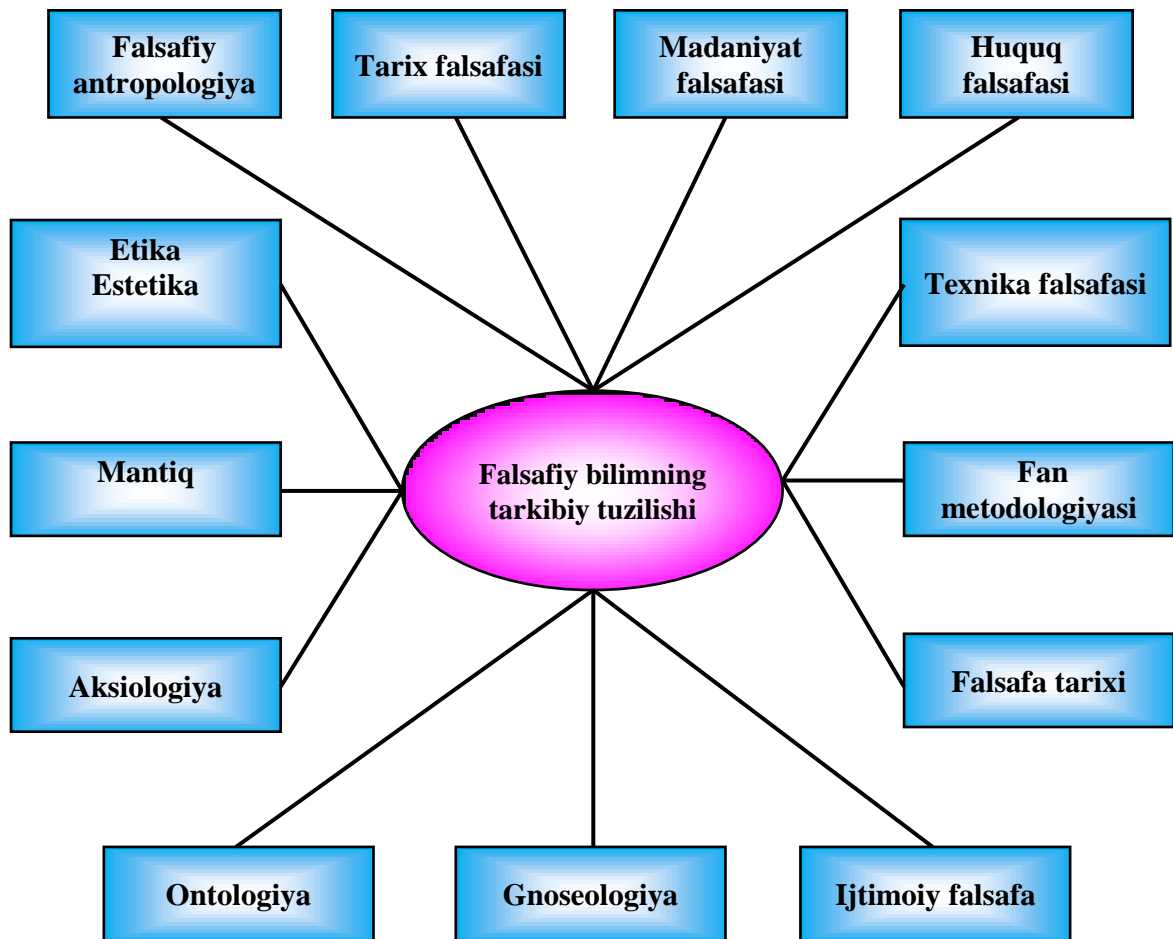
Falsafiy antropologiya

Tarix falsafasi

Madaniyat falsafasi

Huquq falsafasi

Etika Estetika

Texnika falsafasi

Falsafiy bilimning tarkibiy tuzilishi

Mantiq

Fan metodologiyasi

Aksiologiya

Falsafa tarixi

Ontologiya

Gnoseologiya

Ijtimoiy falsafa